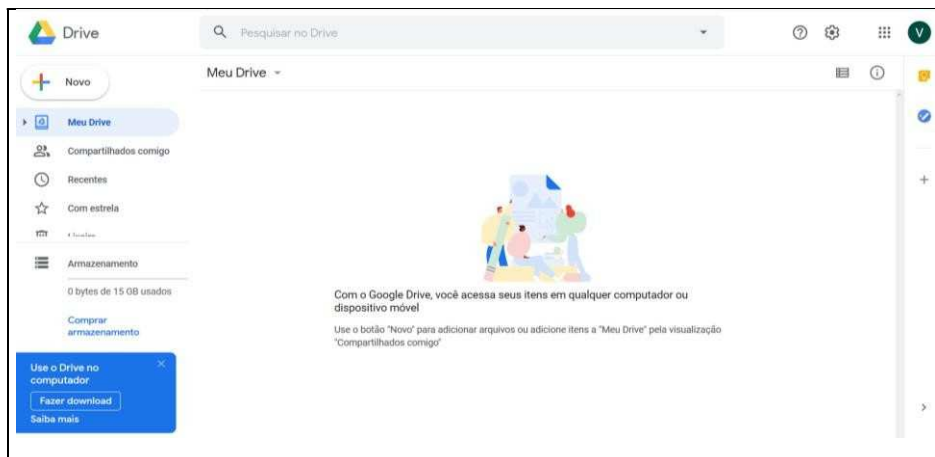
Drive

Pesquisar no Drive

V

Novo

Meu Drive

Meu Drive

Compartilhados comigo

Recentes

Com estrela

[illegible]

Armazenamento

0 bytes de 15 GB usados

Comprar armazenamento

Use o Drive no computador

Fazer download

Saiba mais

Com o Google Drive, você acessa seus itens em qualquer computador ou dispositivo móvel

Use o botão "Novo" para adicionar arquivos ou adicione itens a "Meu Drive" pela visualização "Compartilhados comigo"